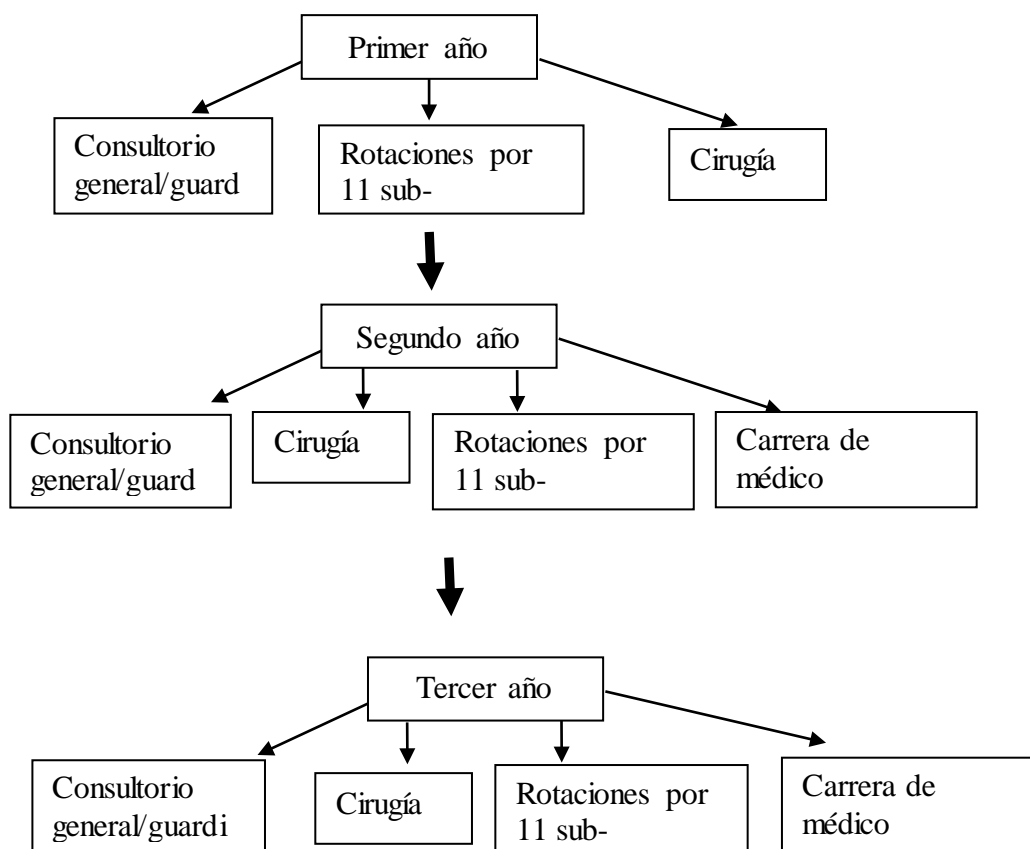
Primer año

Consultorio general/guard

Rotaciones por 11 sub-

Cirugía

Segundo año

Consultorio general/guard

Cirugía

Rotaciones por 11 sub-

Carrera de médico

Tercer año

Consultorio general/guardi

Cirugía

Rotaciones por 11 sub-

Carrera de médico